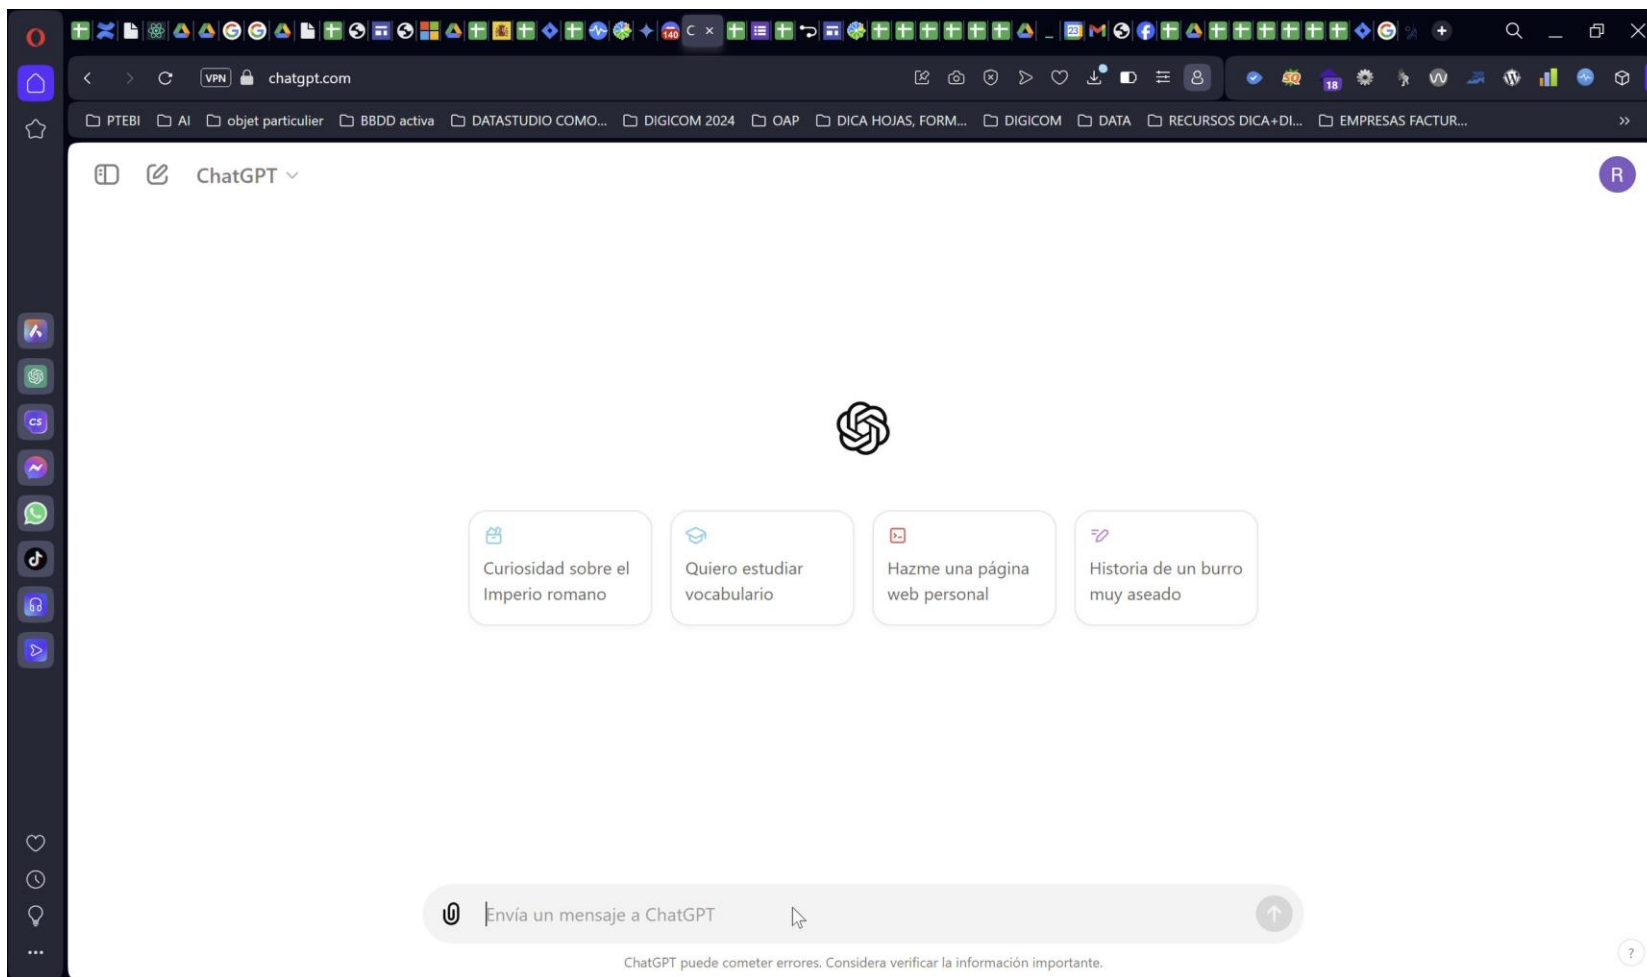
C ×

VPN chatgpt.com

PTEBI AI objet particulier BBDD activa DATASTUDIO COMO... DIGICOM 2024 OAP DICA HOJAS, FORM... DIGICOM DATA RECURSOS DICA+DI... EMPRESAS FACTUR...

ChatGPT

R

Curiosidad sobre el Imperio romano

Quiero estudiar vocabulario

Hazme una página web personal

Historia de un burro muy aseado

Envía un mensaje a ChatGPT

ChatGPT puede cometer errores. Considera verificar la información importante.

?